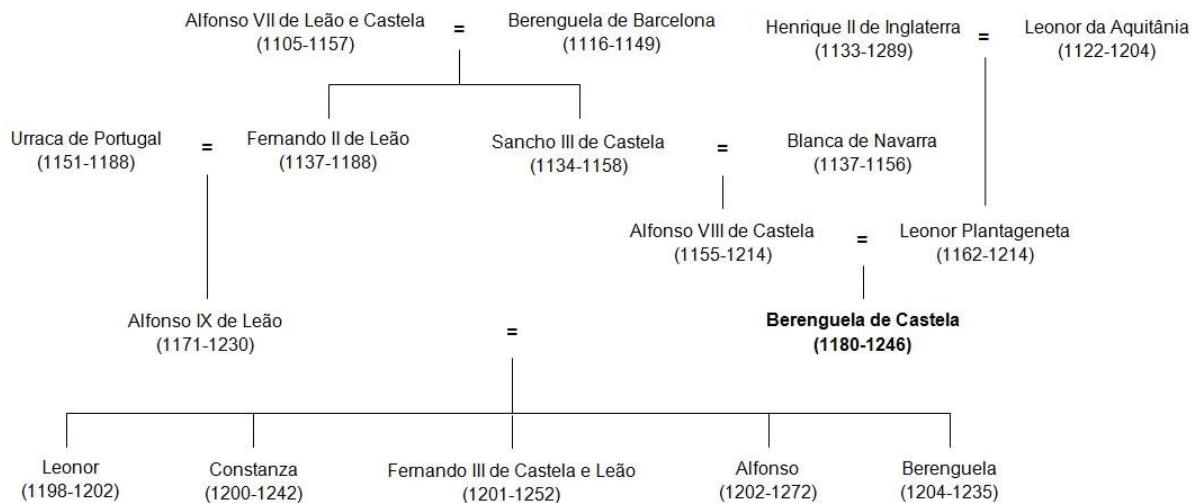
Alfonso VII de Leão e Castela (1105-1157) = Berenguela de Barcelona (1116-1149)

Henrique II de Inglaterra (1133-1289) = Leonor da Aquitânia (1122-1204)

Urraca de Portugal (1151-1188) = Fernando II de Leão (1137-1188)

Sancho III de Castela (1134-1158) = Blanca de Navarra (1137-1156)

Alfonso VIII de Castela (1155-1214) = Leonor Plantageneta (1162-1214)

Alfonso IX de Leão (1171-1230) = **Berenguela de Castela (1180-1246)**

Leonor (1198-1202)

Constanza (1200-1242)

Fernando III de Castela e Leão (1201-1252)

Alfonso (1202-1272)

Berenguela (1204-1235)